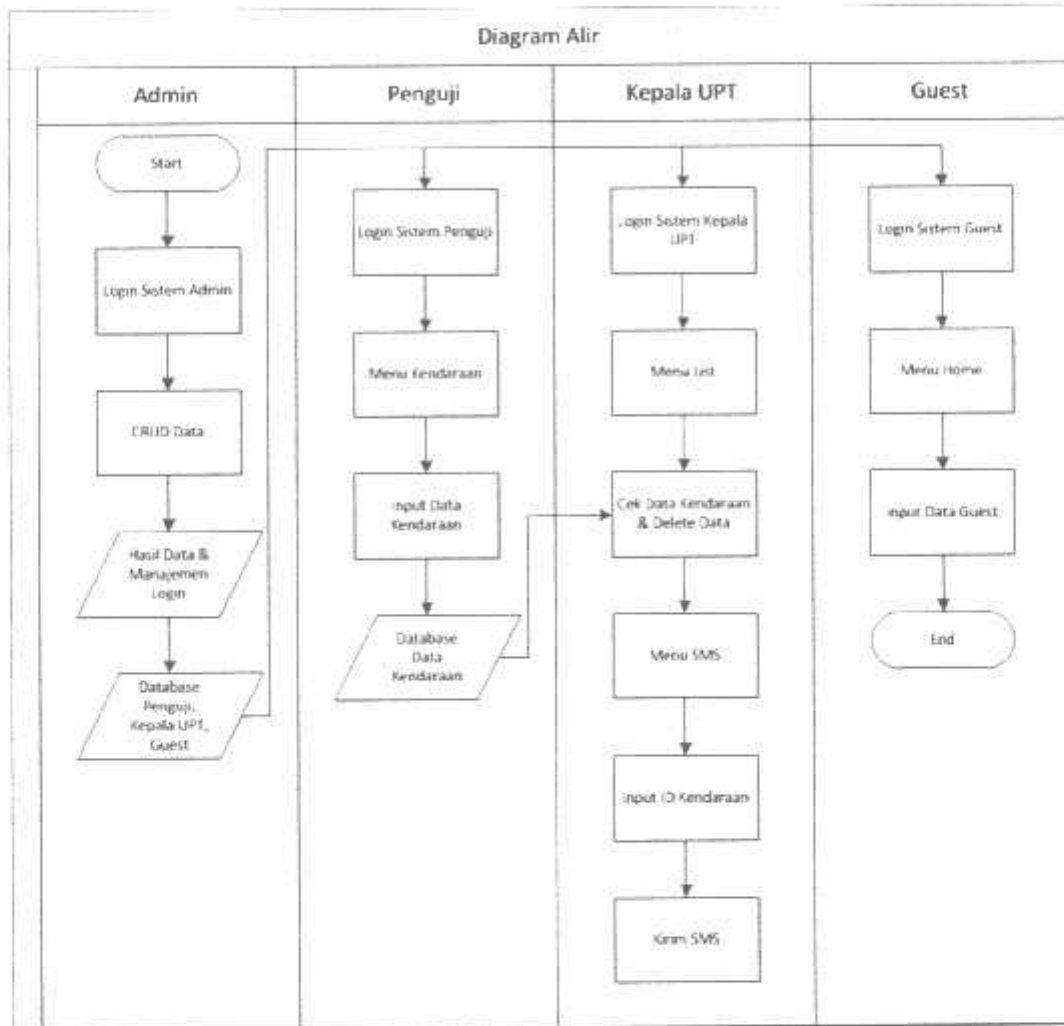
Diagram Alir

Admin

Start

Login Sistem Admin

CRUD Data

Hasil Data & Manajemen Login

Database Penguji, Kepala UPT, Guest

Penguji

Login Sistem Penguji

Menu Kendaraan

Input Data Kendaraan

Database Data Kendaraan

Kepala UPT

Login Sistem Kepala UPT

Menu List

Cek Data Kendaraan & Delete Data

Menu SMS

Input ID Kendaraan

Kirim SMS

Guest

Login Sistem Guest

Menu Home

Input Data Guest

End